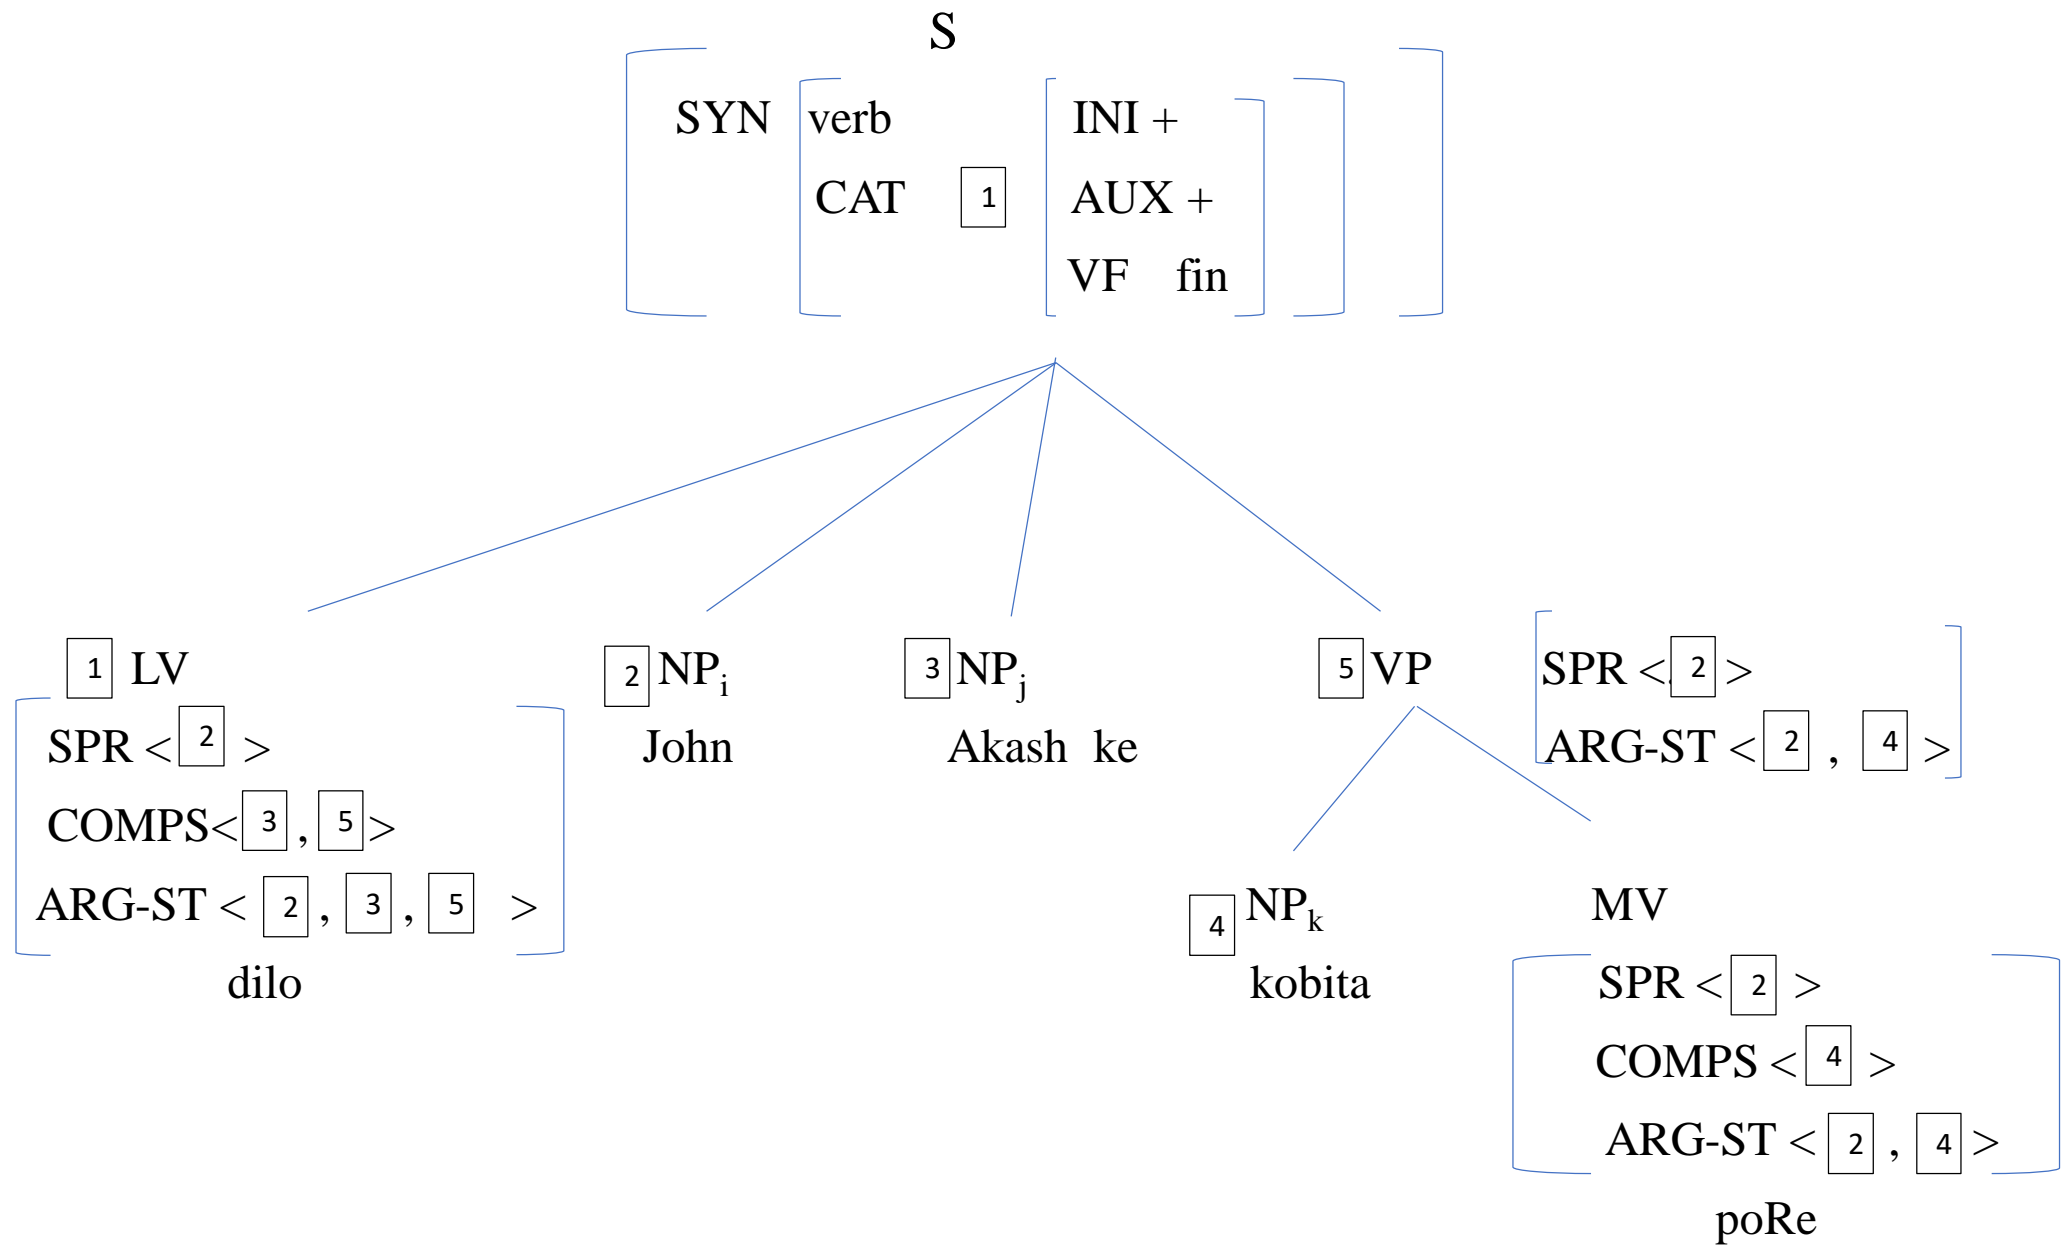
S

SYN verb CAT 1 INI + AUX + VF fin

1 LV
SPR < 2 >
COMPS< 3 , 5 >
ARG-ST < 2 , 3 , 5 >
dilo

2 $NP_i$
John

3 $NP_j$
Akash ke

5 VP
SPR < 2 >
ARG-ST < 2 , 4 >

4 $NP_k$
kobita

MV
SPR < 2 >
COMPS < 4 >
ARG-ST < 2 , 4 >
poRe